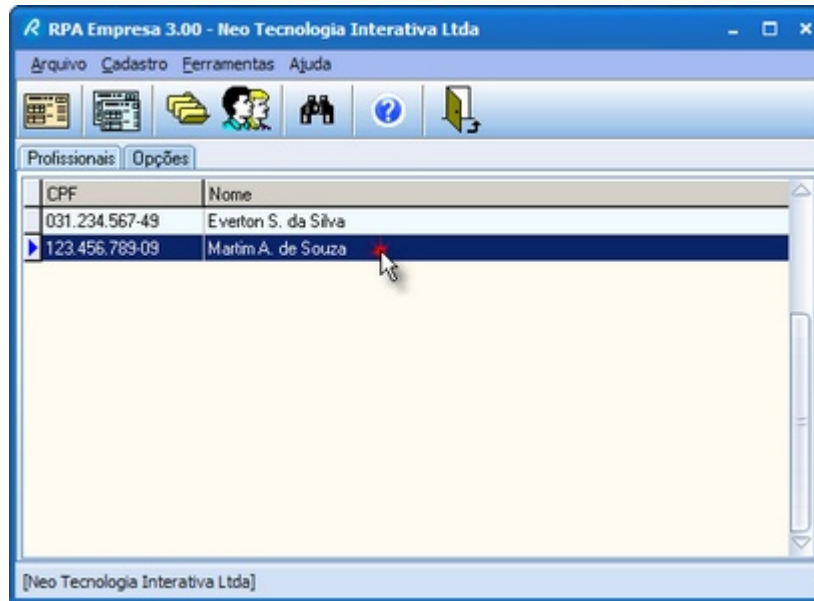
RPA Empresa 3.00 - Neo Tecnologia Interativa Ltda

Arquivo Cadastro Ferramentas Ajuda

Profissionais Opções

| CPF | Nome |
|---|---|
| 031.234.567-49 | Everton S. da Silva |
| 123.456.789-09 | Martim A. de Souza |

[Neo Tecnologia Interativa Ltda]